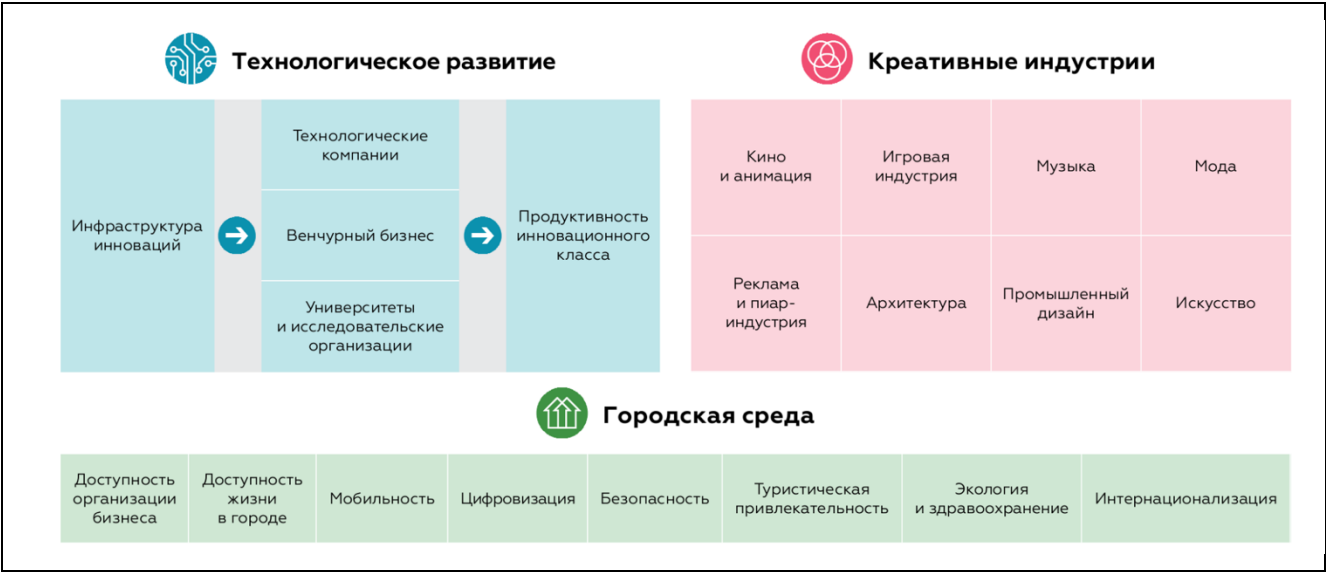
Технологическое развитие

Инфраструктура инноваций

Технологические компании

Венчурный бизнес

Университеты и исследовательские организации

Продуктивность инновационного класса

Креативные индустрии

| Кино и анимация | Игровая индустрия | Музыка | Мода |
|---|---|---|---|
| Реклама и пиар-индустрия | Архитектура | Промышленный дизайн | Искусство |

Городская среда

| Доступность организации бизнеса | Доступность жизни в городе | Мобильность | Цифровизация | Безопасность | Туристическая привлекательность | Экология и здравоохранение | Интернационализация |
|---|---|---|---|---|---|---|---|